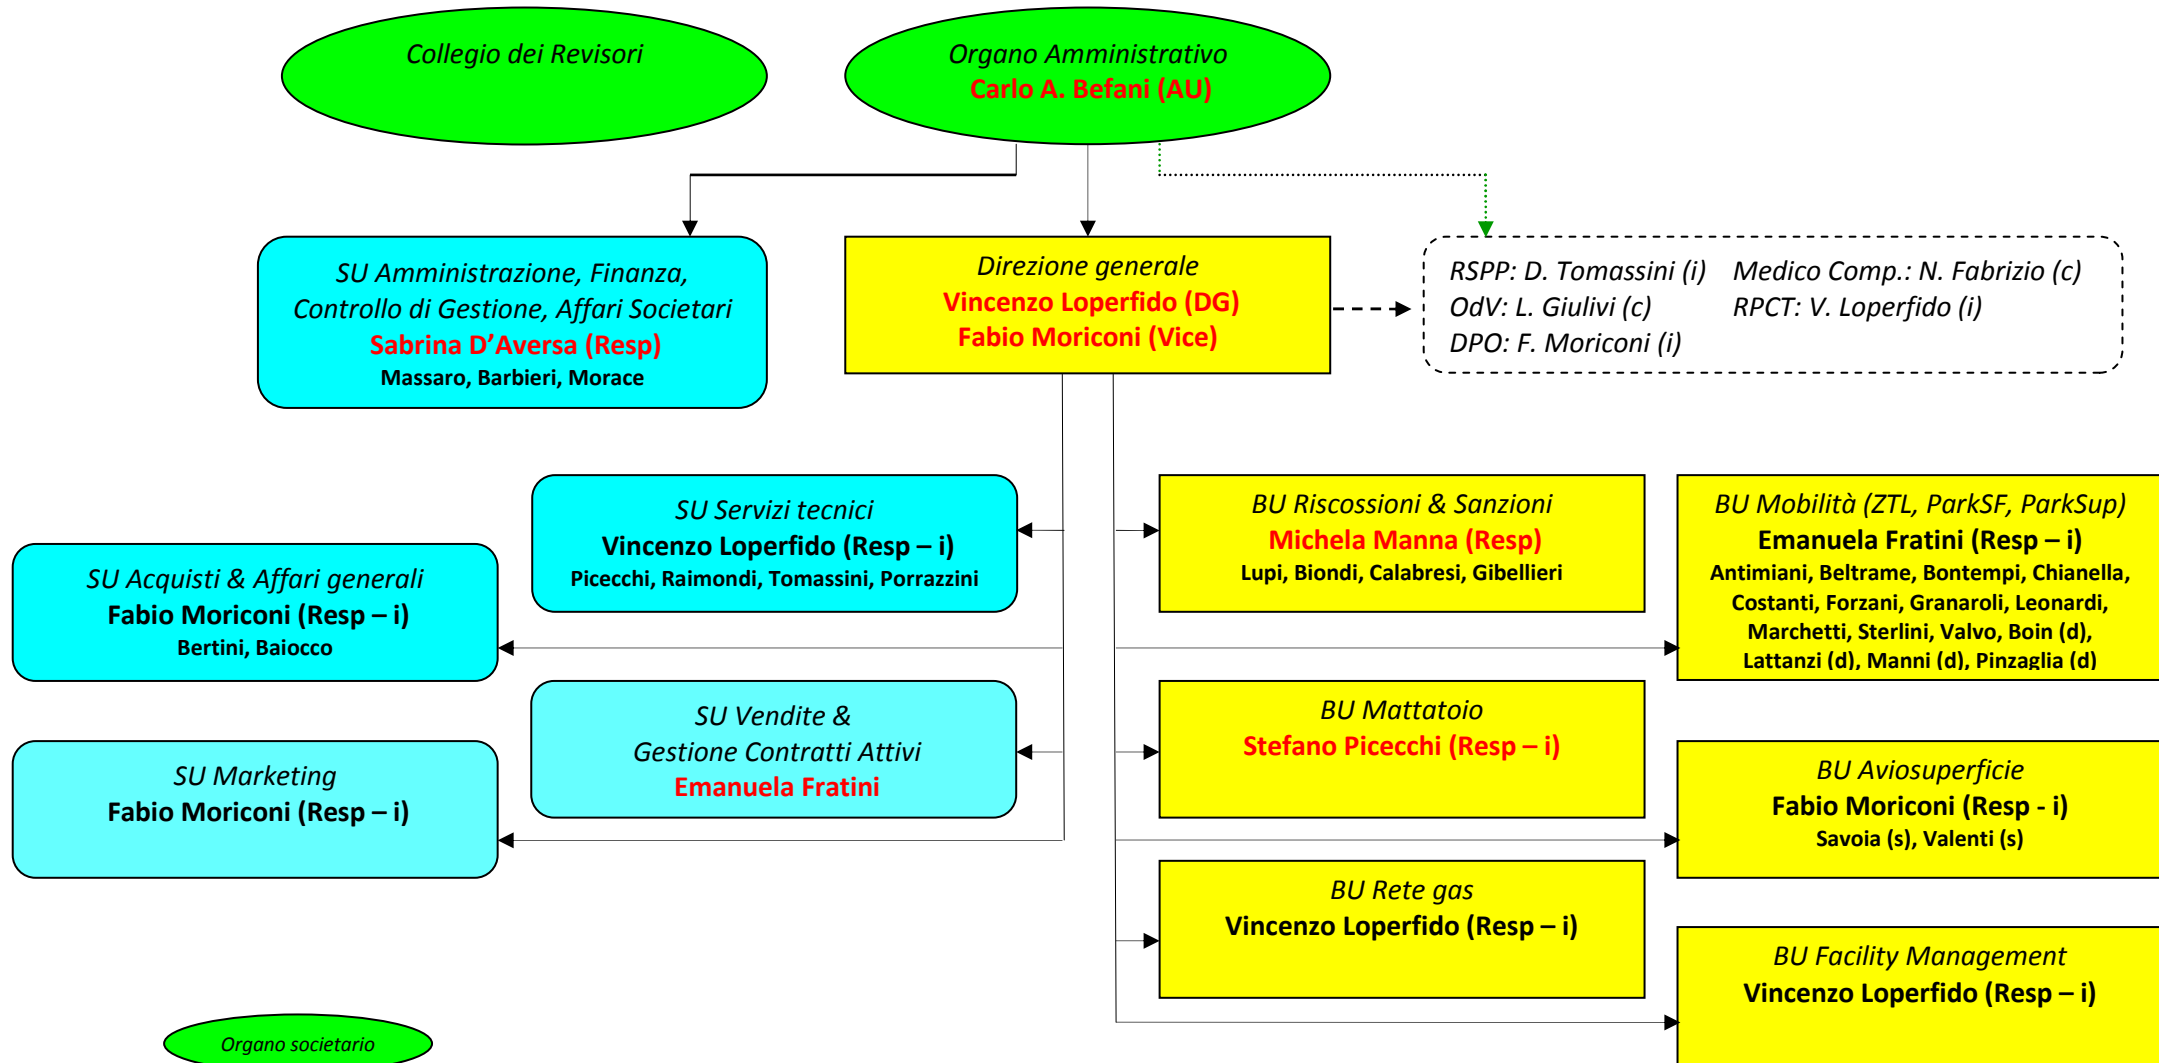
Collegio dei Revisori

Organo Amministrativo
Carlo A. Befani (AU)

SU Amministrazione, Finanza, Controllo di Gestione, Affari Societari
Sabrina D'Aversa (Resp)
Massaro, Barbieri, Morace

Direzione generale
Vincenzo Loperfido (DG)
Fabio Moriconi (Vice)

RSPP: D. Tomassini (i)
OdV: L. Giulivi (c)
DPO: F. Moriconi (i)
Medico Comp.: N. Fabrizio (c)
RPCT: V. Loperfido (i)

SU Servizi tecnici
Vincenzo Loperfido (Resp – i)
Picecchi, Raimondi, Tomassini, Porrazzini

SU Acquisti & Affari generali
Fabio Moriconi (Resp – i)
Bertini, Baiocco

SU Vendite & Gestione Contratti Attivi
Emanuela Fratini

SU Marketing
Fabio Moriconi (Resp – i)

BU Riscossioni & Sanzioni
Michela Manna (Resp)
Lupi, Biondi, Calabresi, Gibellieri

BU Mobilità (ZTL, ParkSF, ParkSup)
Emanuela Fratini (Resp – i)
Antimiani, Beltrame, Bontempi, Chianella, Costanti, Forzani, Granaroli, Leonardi, Marchetti, Sterlini, Valvo, Boin (d), Lattanzi (d), Manni (d), Pinzaglia (d)

BU Mattatoio
Stefano Picecchi (Resp – i)

BU Aviosuperficie
Fabio Moriconi (Resp - i)
Savoia (s), Valenti (s)

BU Rete gas
Vincenzo Loperfido (Resp – i)

BU Facility Management
Vincenzo Loperfido (Resp – i)

Organo societario